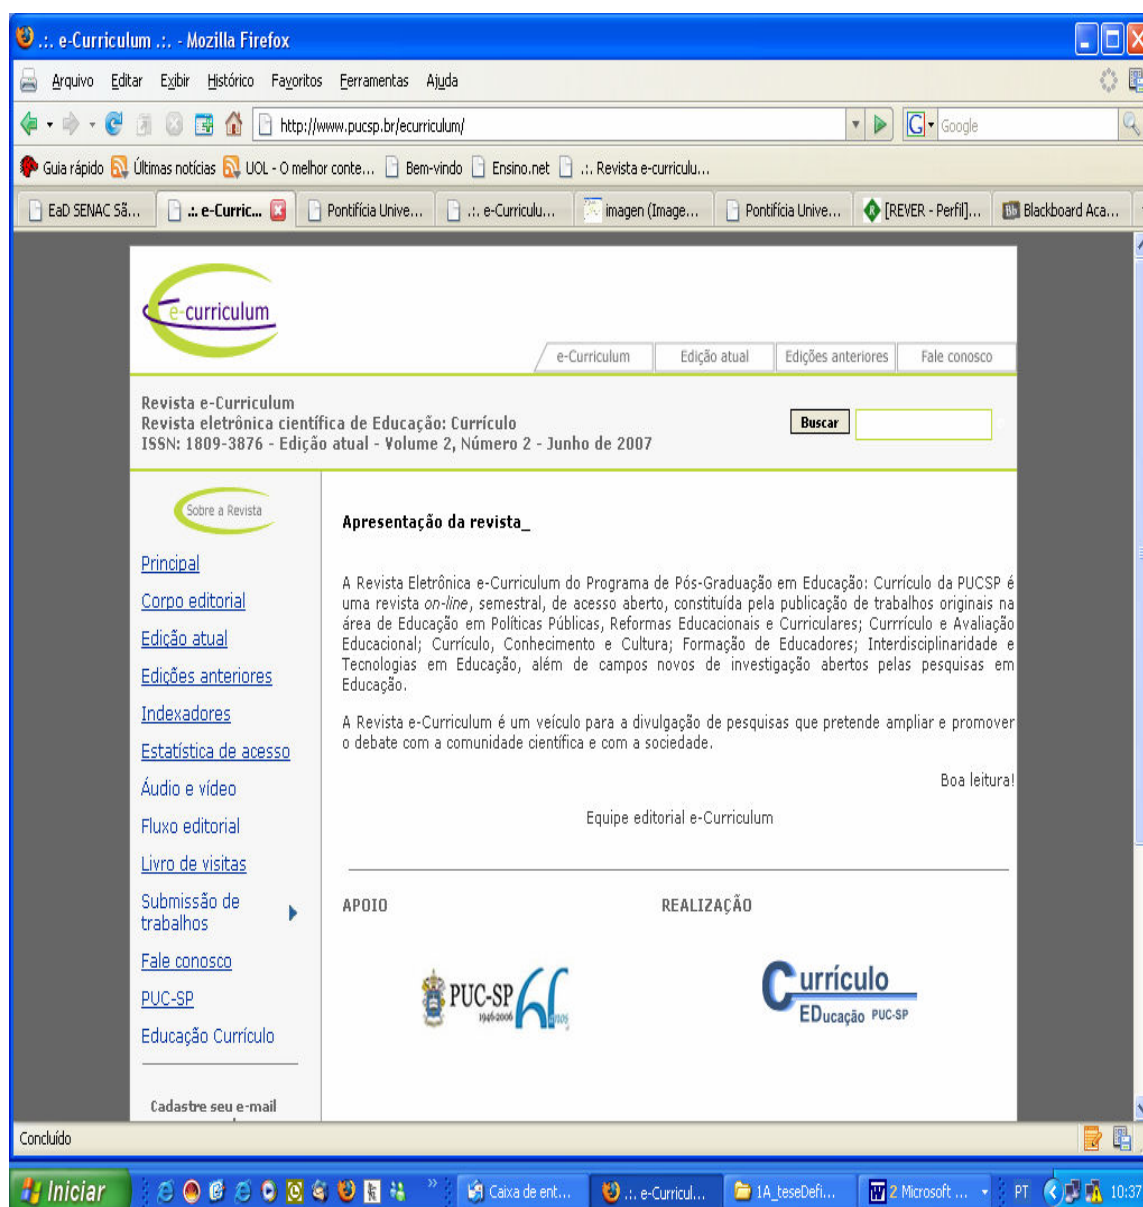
.:. e-Curriculum .:. - Mozilla Firefox

Arquivo Editar Exibir Histórico Favoritos Ferramentas Ajuda

http://www.pucsp.br/ecurriculum/

Google

Guia rápido Últimas notícias UOL - O melhor conte... Bem-vindo Ensino.net .:. Revista e-curriculu...

EaD SENAC Sã... .:. e-Curric... Pontifícia Unive... .:. e-Curriculu... imagen (Image... Pontifícia Unive... [REVER - Perfil]... Blackboard Aca...

e-curriculum

e-Curriculum Edição atual Edições anteriores Fale conosco

Revista e-Curriculum
Revista eletrônica científica de Educação: Currículo
ISSN: 1809-3876 - Edição atual - Volume 2, Número 2 - Junho de 2007

Buscar

Sobre a Revista

Principal
Corpo editorial
Edição atual
Edições anteriores
Indexadores
Estatística de acesso
Áudio e vídeo
Fluxo editorial
Livro de visitas
Submissão de trabalhos
Fale conosco
PUC-SP
Educação Currículo

Cadastre seu e-mail

Apresentação da revista_

A Revista Eletrônica e-Curriculum do Programa de Pós-Graduação em Educação: Currículo da PUCSP é uma revista on-line, semestral, de acesso aberto, constituída pela publicação de trabalhos originais na área de Educação em Políticas Públicas, Reformas Educacionais e Curriculares; Currrículo e Avaliação Educacional; Currículo, Conhecimento e Cultura; Formação de Educadores; Interdisciplinaridade e Tecnologias em Educação, além de campos novos de investigação abertos pelas pesquisas em Educação.

A Revista e-Curriculum é um veículo para a divulgação de pesquisas que pretende ampliar e promover o debate com a comunidade científica e com a sociedade.

Boa leitura!

Equipe editorial e-Curriculum

APOIO

REALIZAÇÃO

PUC-SP 60 anos 1946-2006

Currículo EDucação PUC-SP

Concluído

Iniciar Caixa de ent... .:. e-Curricul... 1A_teseDefi... 2 Microsoft ... PT 10:37